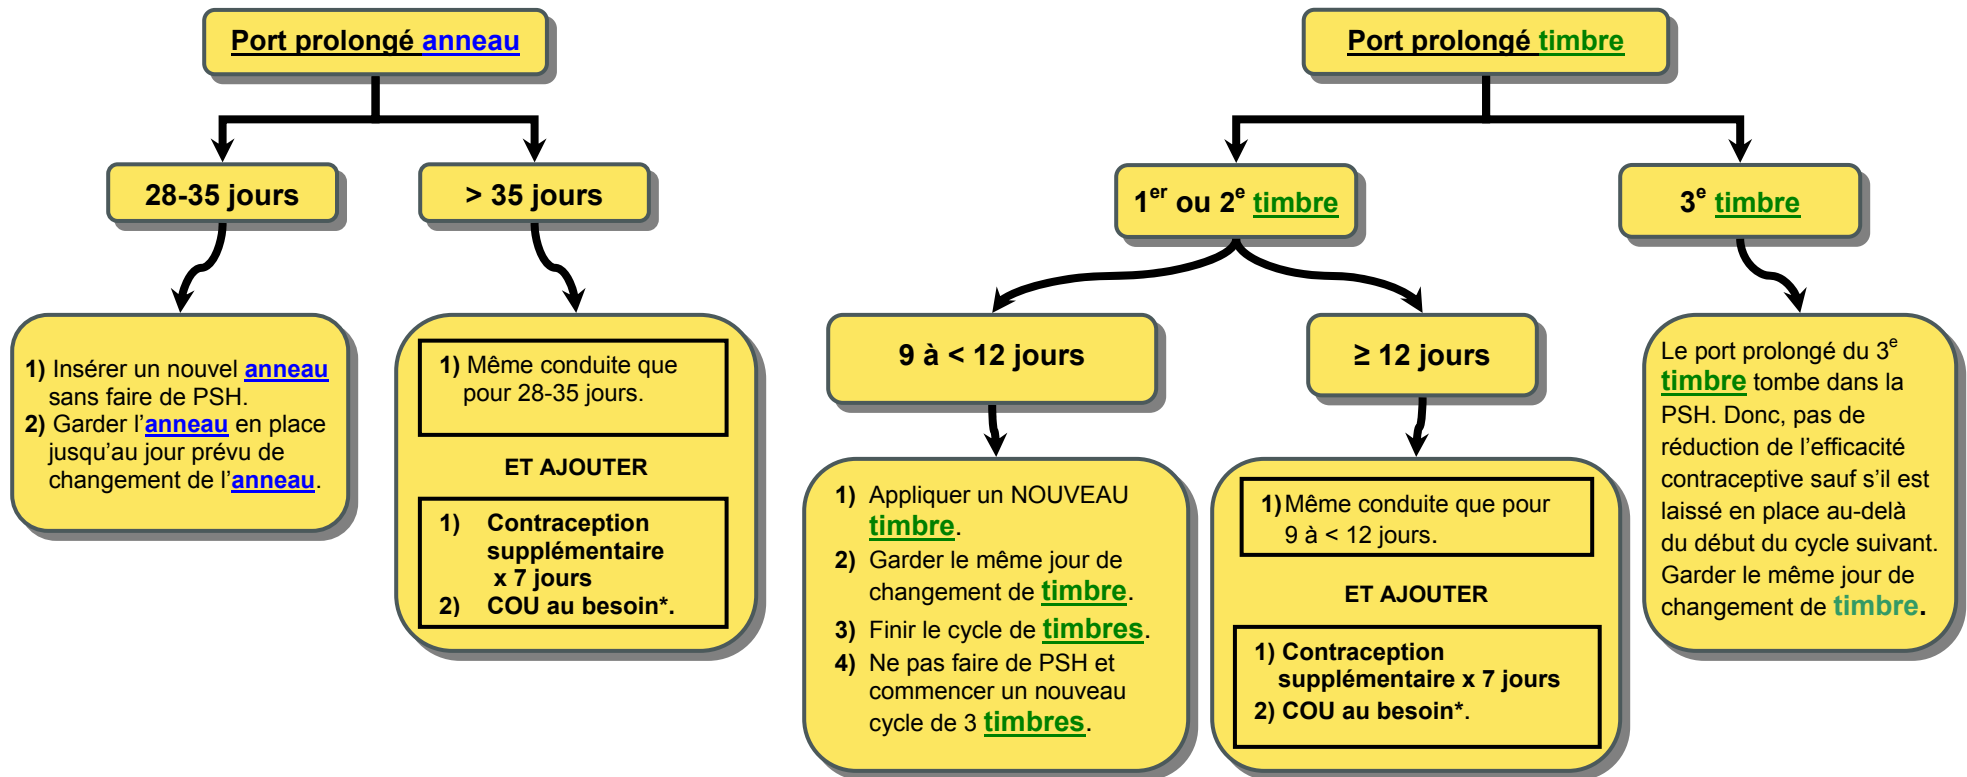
Port prolongé anneau

28-35 jours

> 35 jours

1) Insérer un nouvel anneau sans faire de PSH.
2) Garder l'anneau en place jusqu'au jour prévu de changement de l'anneau.

1) Même conduite que pour 28-35 jours.

ET AJOUTER

1) Contraception supplémentaire x 7 jours
2) COU au besoin*.

Port prolongé timbre

1$^{er}$ ou 2$^{e}$ timbre

3$^{e}$ timbre

9 à < 12 jours

≥ 12 jours

1) Appliquer un NOUVEAU timbre.
2) Garder le même jour de changement de timbre.
3) Finir le cycle de timbres.
4) Ne pas faire de PSH et commencer un nouveau cycle de 3 timbres.

1) Même conduite que pour 9 à < 12 jours.

ET AJOUTER

1) Contraception supplémentaire x 7 jours
2) COU au besoin*.

Le port prolongé du 3$^{e}$ timbre tombe dans la PSH. Donc, pas de réduction de l'efficacité contraceptive sauf s'il est laissé en place au-delà du début du cycle suivant. Garder le même jour de changement de timbre.